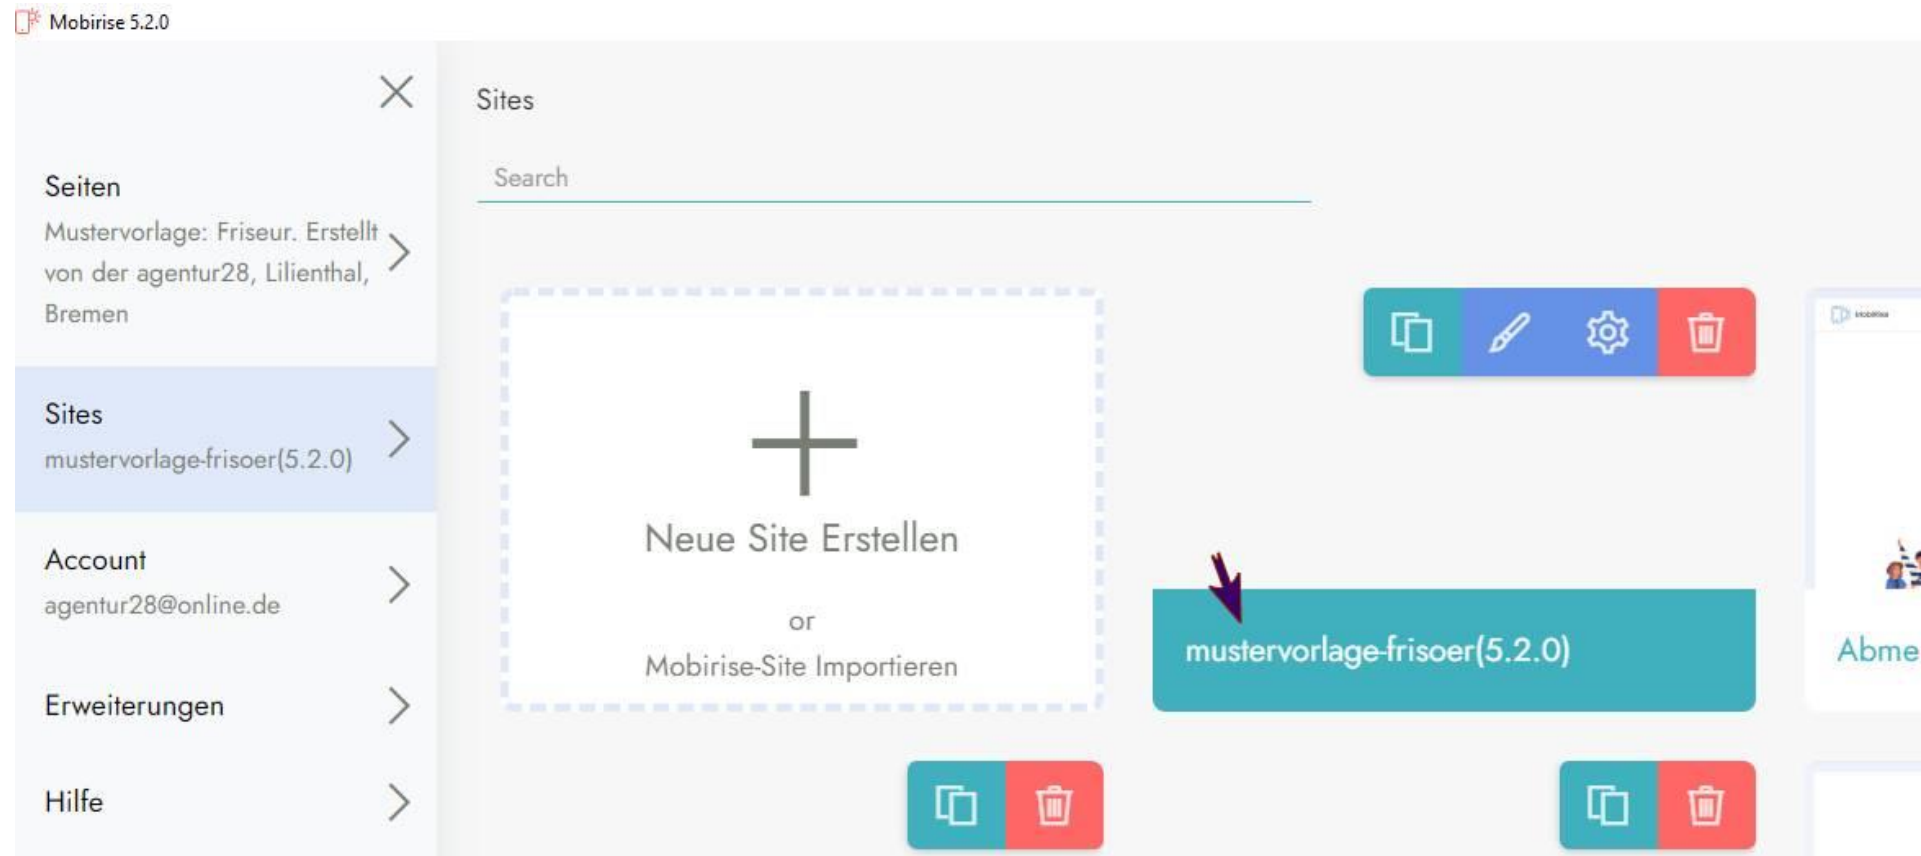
Mobirise 5.2.0

Seiten
Mustervorlage: Friseur. Erstellt von der agentur28, Lilienthal, Bremen

Sites
mustervorlage-frisoer(5.2.0)

Account
agentur28@online.de

Erweiterungen

Hilfe

Sites

Search

Neue Site Erstellen

or

Mobirise-Site Importieren

mustervorlage-frisoer(5.2.0)

Abme